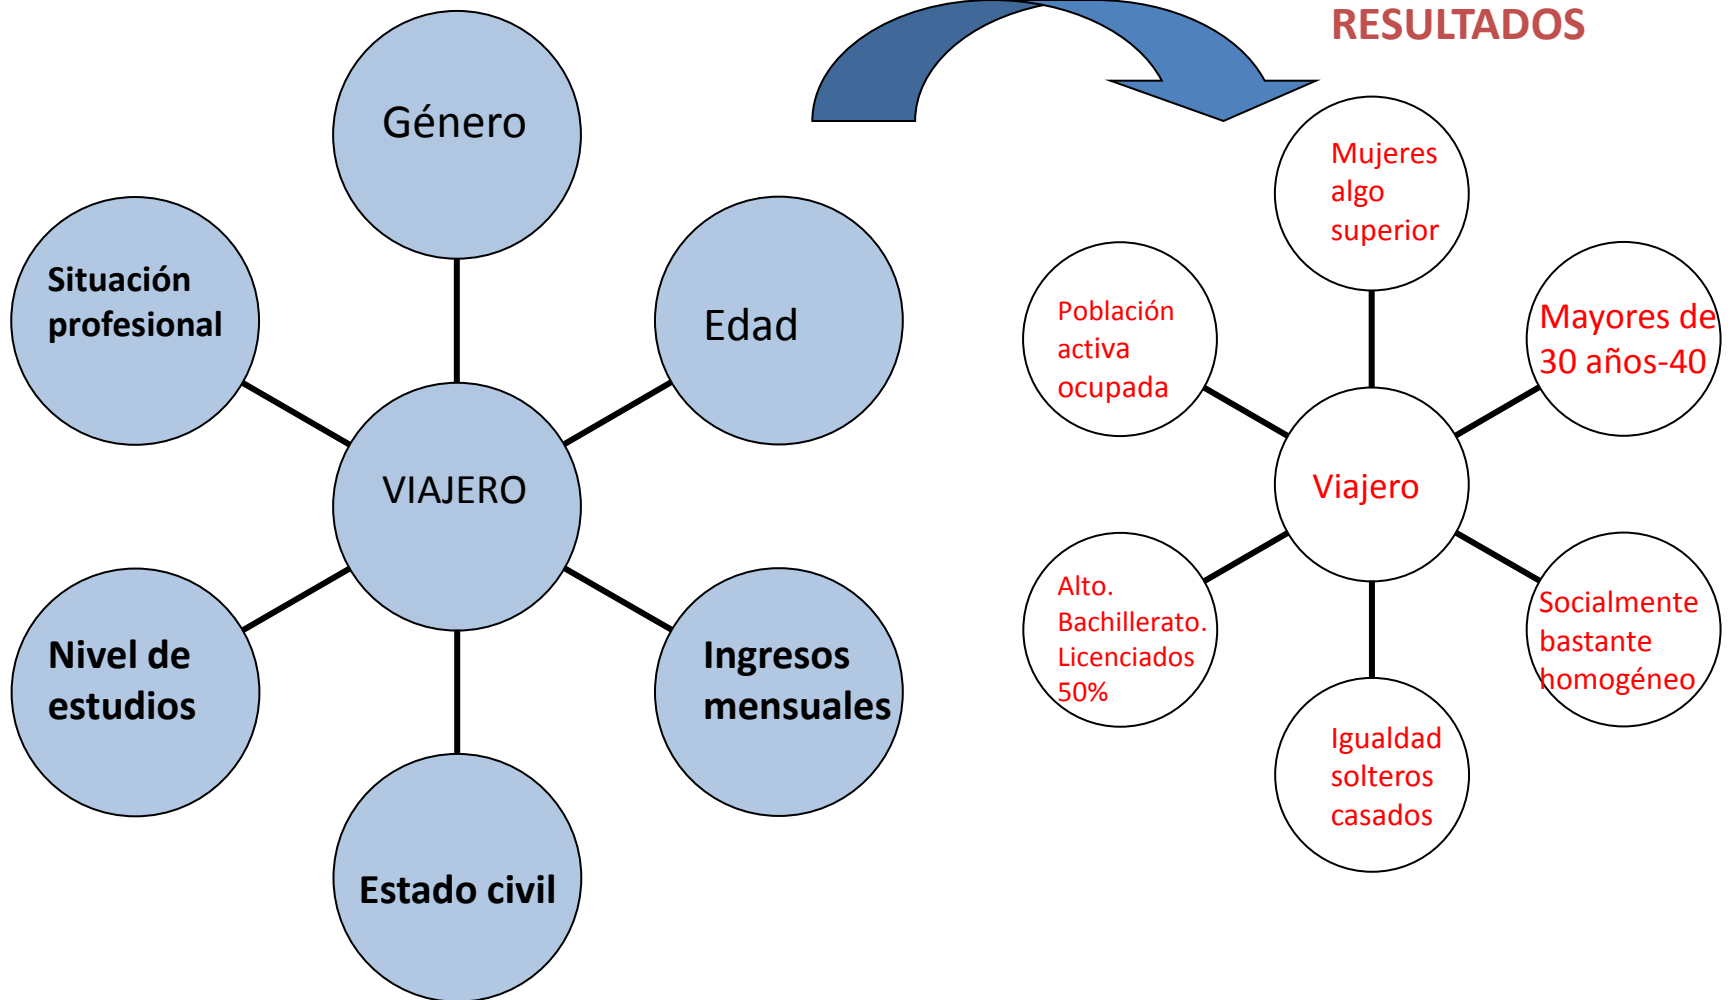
RESULTADOS

Género

Situación profesional

Edad

VIAJERO

Nivel de estudios

Ingresos mensuales

Estado civil

Mujeres algo superior

Población activa ocupada

Mayores de 30 años-40

Viajero

Alto. Bachillerato. Licenciados 50%

Socialmente bastante homogéneo

Igualdad solteros casados